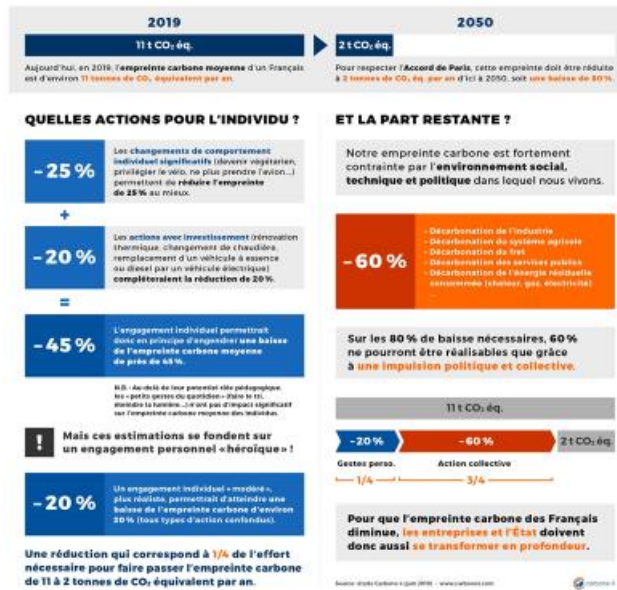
2019

11 t CO₂ éq.

Aujourd'hui, en 2019, l'empreinte carbone moyenne d'un Français est d'environ 11 tonnes de CO₂ équivalent par an.

2050

2 t CO₂ éq.

Pour respecter l'Accord de Paris, cette empreinte doit être réduite à 2 tonnes de CO₂ éq. par an d'ici à 2050, soit une baisse de 80 %.

QUELLES ACTIONS POUR L'INDIVIDU ?

-25 %

Les changements de comportement individuel significatifs (devenir végétarien, privilégier le vélo, ne plus prendre l'avion...) permettent de réduire l'empreinte de 25 % au mieux.

+

-20 %

Les actions avec investissement (rénovation thermique, changement de chaudière, remplacement d'un véhicule à essence ou diesel par un véhicule électrique) compléteraient la réduction de 20 %.

=

-45 %

L'engagement individuel permettrait donc en principe d'engendrer une baisse de l'empreinte carbone moyenne de près de 45 %.

N.B. : Au-delà de leur potentiel rôle pédagogique, les « petits gestes du quotidien » (faire le tri, éteindre la lumière...) n'ont pas d'impact significatif sur l'empreinte carbone moyenne des individus.

!

Mais ces estimations se fondent sur un engagement personnel « héroïque » !

-20 %

Un engagement individuel « modéré », plus réaliste, permettrait d'atteindre une baisse de l'empreinte carbone d'environ 20 % (tous types d'action confondus).

Une réduction qui correspond à 1/4 de l'effort nécessaire pour faire passer l'empreinte carbone de 11 à 2 tonnes de CO₂ équivalent par an.

ET LA PART RESTANTE ?

Notre empreinte carbone est fortement contrainte par l'environnement social, technique et politique dans lequel nous vivons.

-60 %

- Décarbonation de l'industrie
- Décarbonation du système agricole
- Décarbonation du fret
- Décarbonation des services publics
- Décarbonation de l'énergie résiduelle consommée (chaleur, gaz, électricité)
...

Sur les 80 % de baisse nécessaires, 60 % ne pourront être réalisables que grâce à une impulsion politique et collective.

11 t CO₂ éq.

-20 %

-60 %

2 t CO₂ éq.

Gestes perso.

Action collective

1/4

3/4

Pour que l'empreinte carbone des Français diminue, les entreprises et l'État doivent donc aussi se transformer en profondeur.

Source : étude Carbone 4 (juin 2019) - www.carbone4.com

carbone 4